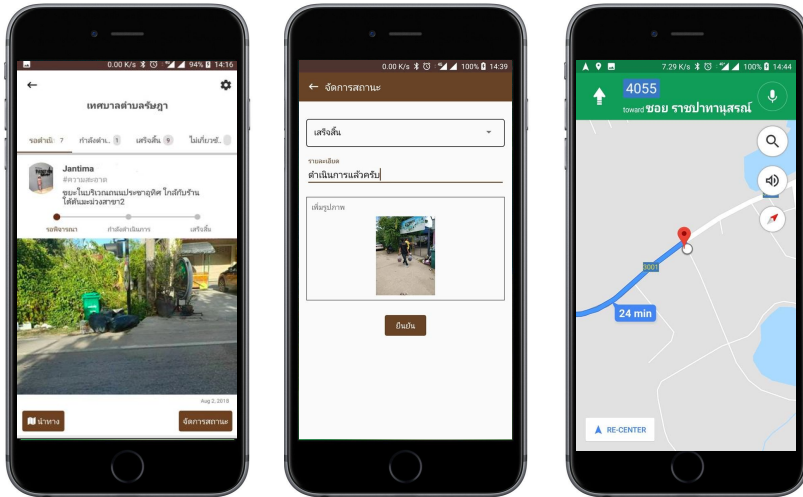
0.00 K/s 94% 14:16

เทศบาลตำบลรัษฎา

รอดำเนิ.. 7 กำลังดำเ.. 1 เสร็จสิ้น 9 ไม่เกี่ยวข้..

Jantima
ขยะมูลฝอย
ซอยในบริเวณถนนประชาอุทิศ ใกล้กับร้านได้ต้นมะม่วงสาขา2

รอพิจารณา กำลังดำเนินการ เสร็จสิ้น

Aug 2, 2018

นำทาง จัดการสถานะ

0.00 K/s 100% 14:39

← จัดการสถานะ

เสร็จสิ้น

รายละเอียด
ดำเนินการแล้วครับ

เพิ่มรูปภาพ

ยืนยัน

7.29 K/s 100% 14:44

4055
toward ซอย ราชปาทานุสรณ์

3001

24 min

RE-CENTER